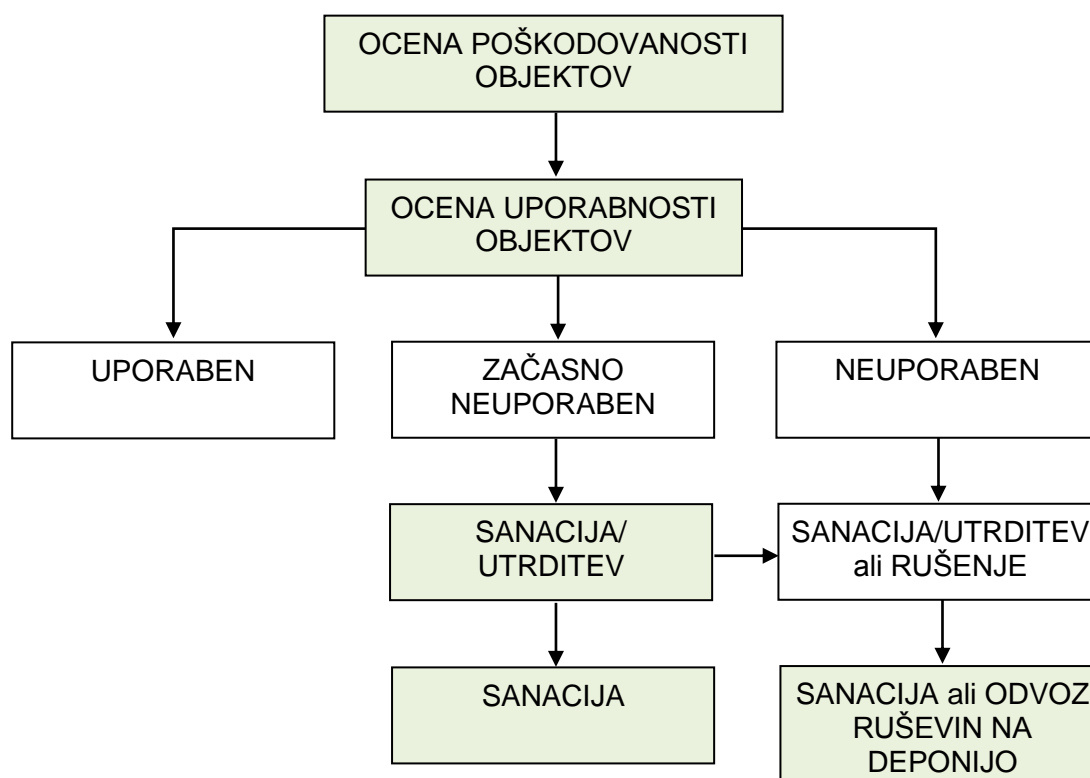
OCENA POŠKODOVANOSTI OBJEKTOV

OCENA UPORABNOSTI OBJEKTOV

UPORABEN

ZAČASNO NEUPORABEN

NEUPORABEN

SANACIJA/ UTRDITEV

SANACIJA/UTRDITEV ali RUŠENJE

SANACIJA

SANACIJA ali ODVOZ RUŠEVIN NA DEPONIJO